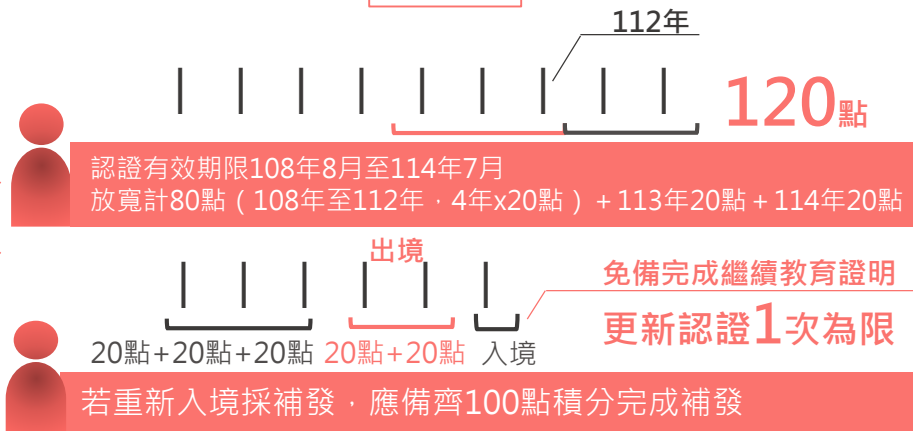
112年

120點

認證有效期限108年8月至114年7月
放寬計80點（108年至112年，4年x20點）＋113年20點＋114年20點

出境

免備完成繼續教育證明
更新認證1次為限

20點+20點+20點 20點+20點 入境

若重新入境採補發，應備齊100點積分完成補發